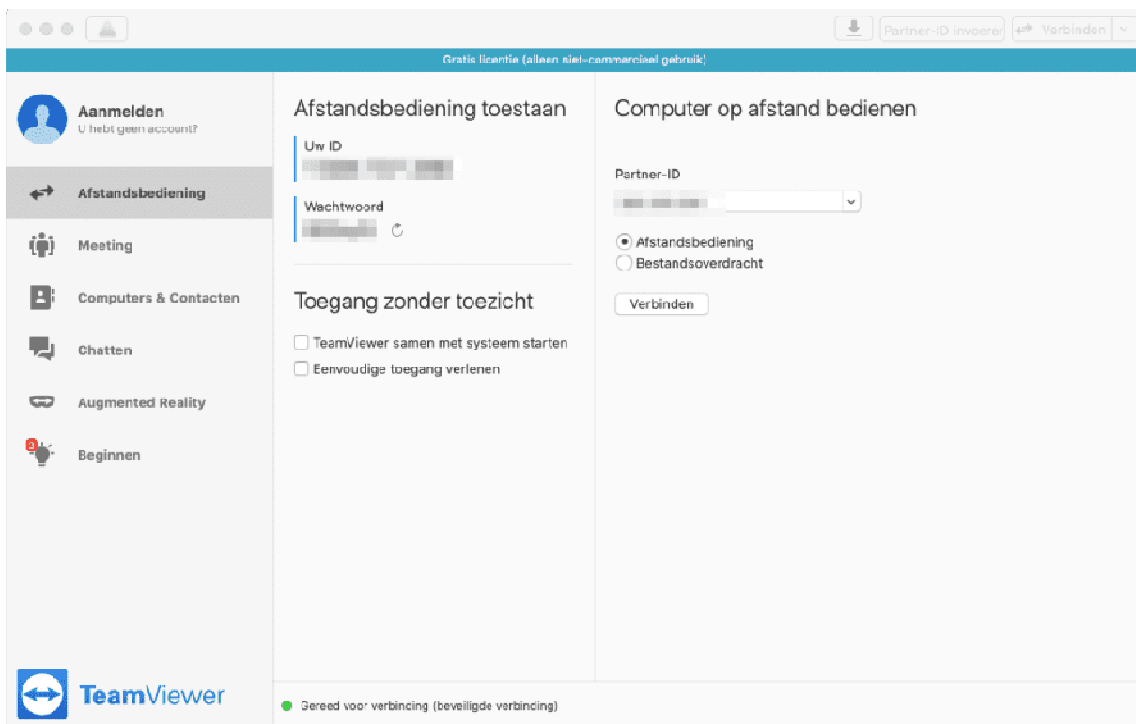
Partner-ID invoeren
Verbinden

Gratis licentie (alleen niet-commercieel gebruik)

Aanmelden
U hebt geen account?

Afstandsbediening
Meeting
Computers & Contacten
Chatten
Augmented Reality
3
Beginnen

TeamViewer

Afstandsbediening toestaan

Uw ID
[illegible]

Wachtwoord
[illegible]

Toegang zonder toezicht

TeamViewer samen met systeem starten
Eenvoudige toegang verlenen

Computer op afstand bedienen

Partner-ID
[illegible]

Afstandsbediening
Bestandsoverdracht

Verbinden

Gereed voor verbinding (beveiligde verbinding)